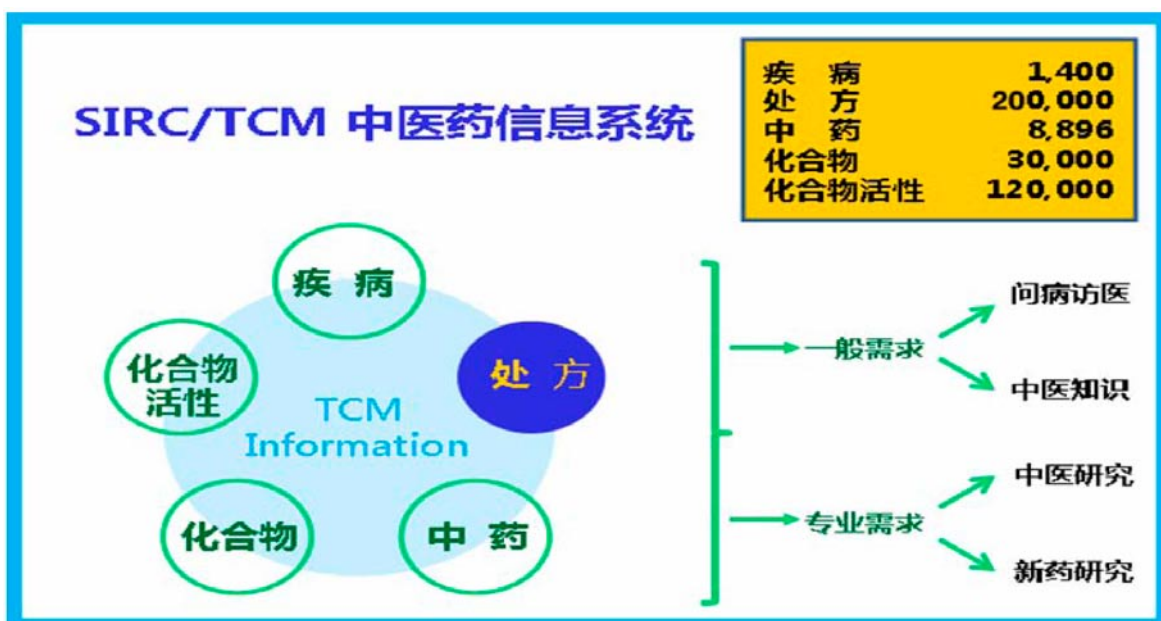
SIRC/TCM 中医药信息系统

| | |
|---|---|
| 疾 病 | 1,400 |
| 处 方 | 200,000 |
| 中 药 | 8,896 |
| 化合物 | 30,000 |
| 化合物活性 | 120,000 |

疾 病
化合物活性
处 方
TCM Information
化合物
中 药

一般需求
问病访医
中医知识
专业需求
中医研究
新药研究